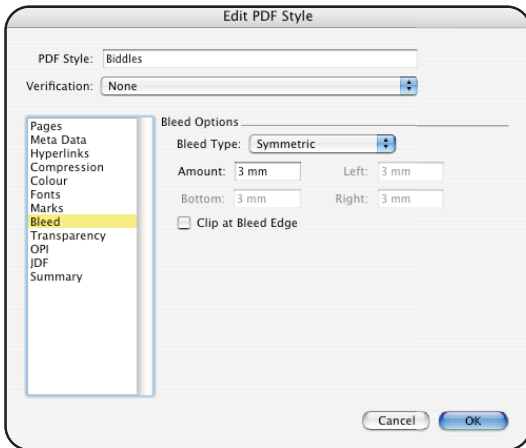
Edit PDF Style

PDF Style: Biddles

Verification: None

Pages
Meta Data
Hyperlinks
Compression
Colour
Fonts
Marks
Bleed
Transparency
OPI
JDF
Summary

Bleed Options

Bleed Type: Symmetric

Amount: 3 mm

Left: 3 mm

Bottom: 3 mm

Right: 3 mm

Clip at Bleed Edge

Cancel

OK